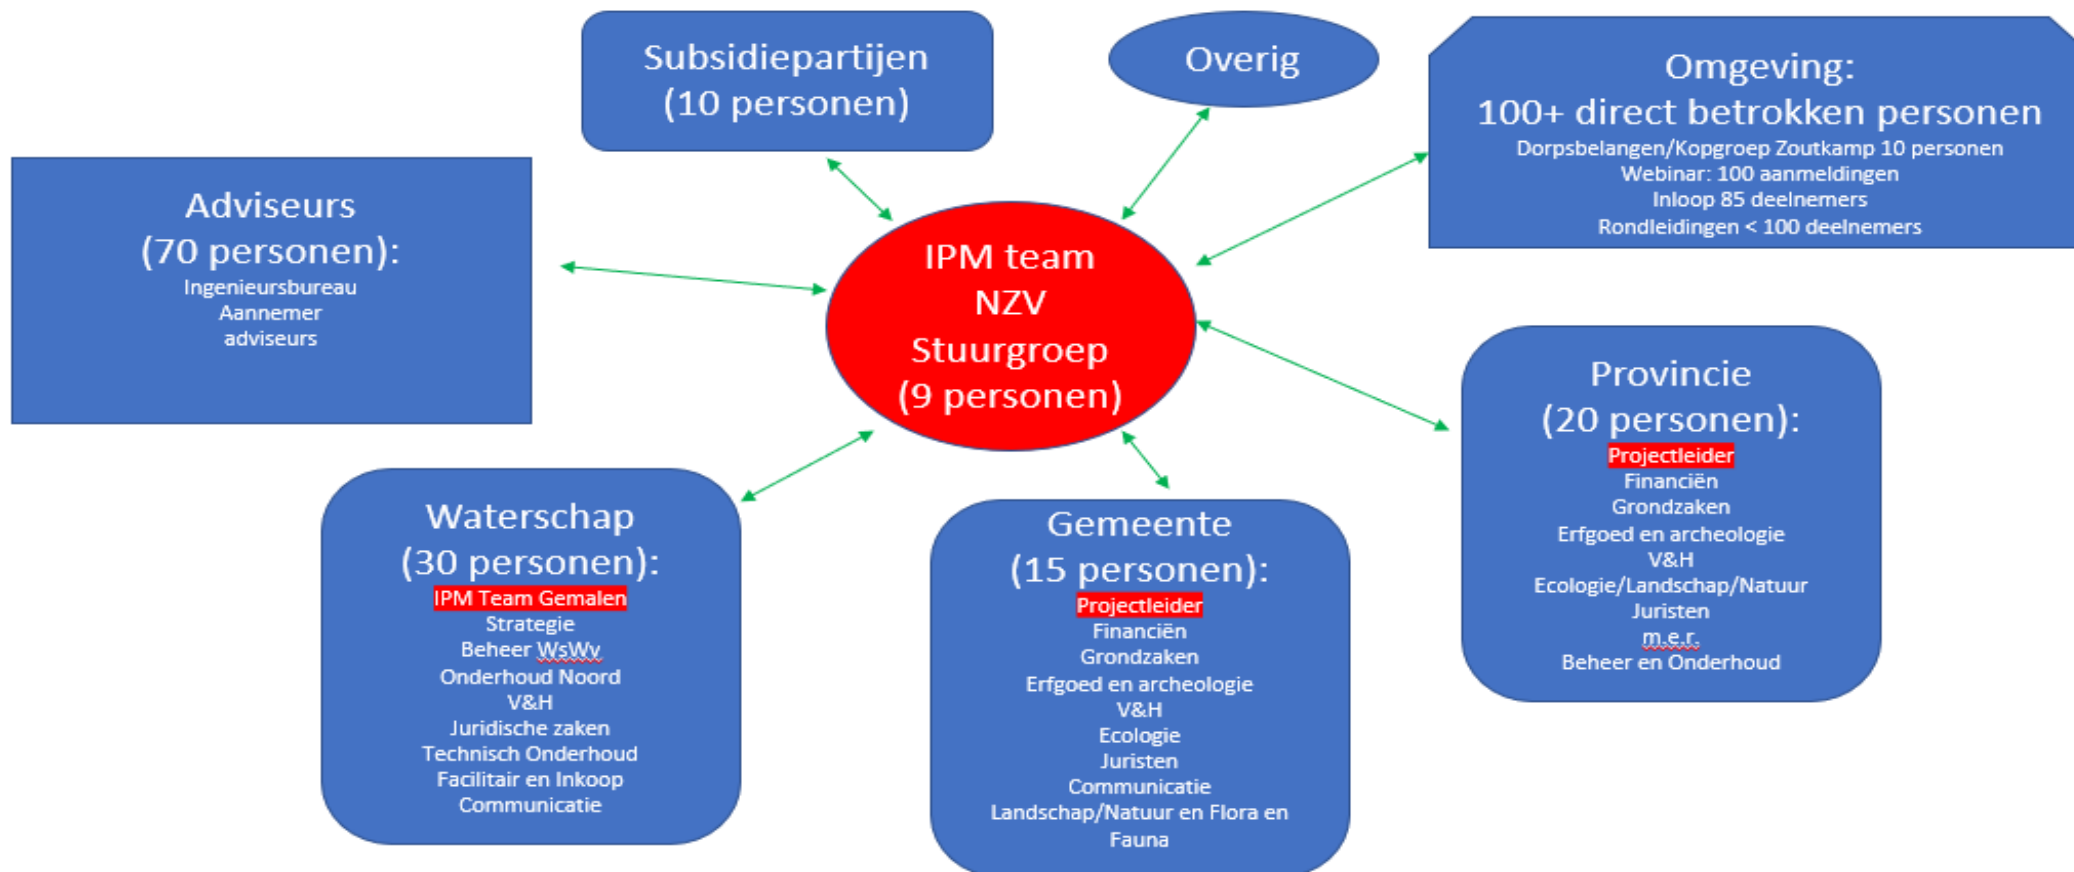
Subsidiepartijen
(10 personen)

Overig

Omgeving:
100+ direct betrokken personen
Dorpsbelangen/Kopgroep Zoutkamp 10 personen
Webinar: 100 aanmeldingen
Inloop 85 deelnemers
Rondleidingen < 100 deelnemers

Adviseurs
(70 personen):
Ingenieursbureau
Aannemer
adviseurs

IPM team
NZV
Stuurgroep
(9 personen)

Provincie
(20 personen):
Projectleider
Financiën
Grondzaken
Erfgoed en archeologie
V&H
Ecologie/Landschap/Natuur
Juristen
m.e.r.
Beheer en Onderhoud

Waterschap
(30 personen):
IPM Team Gemalen
Strategie
Beheer WsWv
Onderhoud Noord
V&H
Juridische zaken
Technisch Onderhoud
Facilitair en Inkoop
Communicatie

Gemeente
(15 personen):
Projectleider
Financiën
Grondzaken
Erfgoed en archeologie
V&H
Ecologie
Juristen
Communicatie
Landschap/Natuur en Flora en Fauna